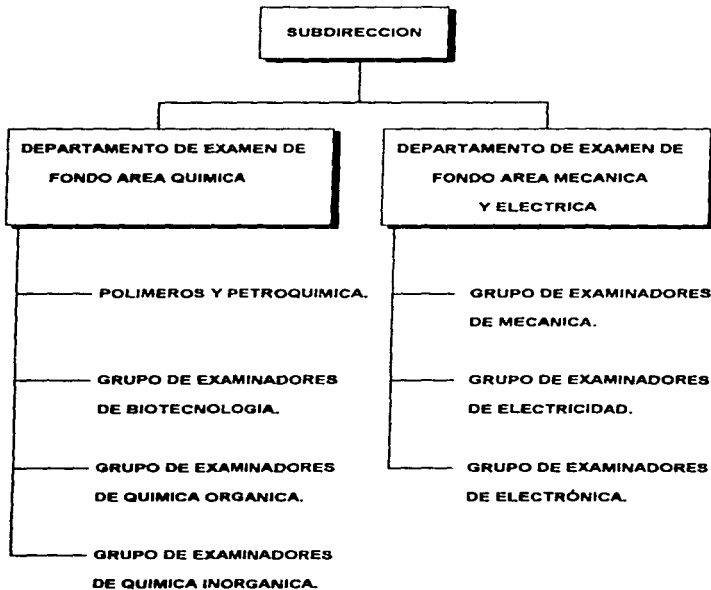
SUBDIRECCION

DEPARTAMENTO DE EXAMEN DE FONDO AREA QUIMICA

POLIMEROS Y PETROQUIMICA.

GRUPO DE EXAMINADORES DE BIOTECNOLOGIA.

GRUPO DE EXAMINADORES DE QUIMICA ORGANICA.

GRUPO DE EXAMINADORES DE QUIMICA INORGANICA.

DEPARTAMENTO DE EXAMEN DE FONDO AREA MECANICA Y ELECTRICA

GRUPO DE EXAMINADORES DE MECANICA.

GRUPO DE EXAMINADORES DE ELECTRICIDAD.

GRUPO DE EXAMINADORES DE ELECTRÓNICA.